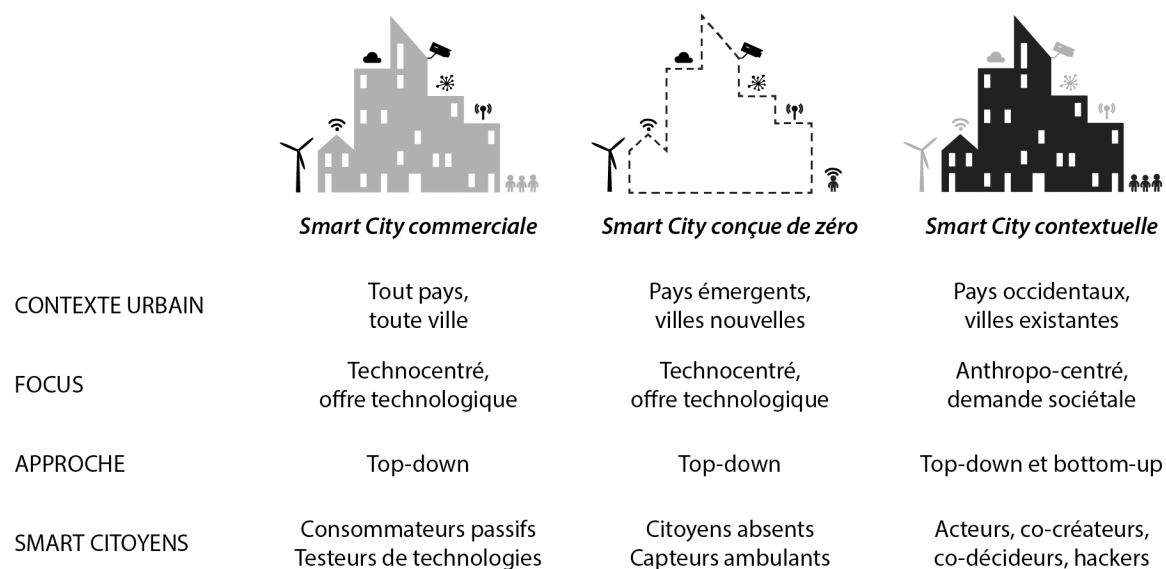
| | *Smart City commerciale* | *Smart City conçue de zéro* | *Smart City contextuelle* |
|---|---|---|---|
| CONTEXTE URBAIN | Tout pays, toute ville | Pays émergents, villes nouvelles | Pays occidentaux, villes existantes |
| FOCUS | Technocentré, offre technologique | Technocentré, offre technologique | Anthropo-centré, demande sociétale |
| APPROCHE | Top-down | Top-down | Top-down et bottom-up |
| SMART CITOYENS | Consommateurs passifs Testeurs de technologies | Citoyens absents Capteurs ambulants | Acteurs, co-créateurs, co-décideurs, hackers |